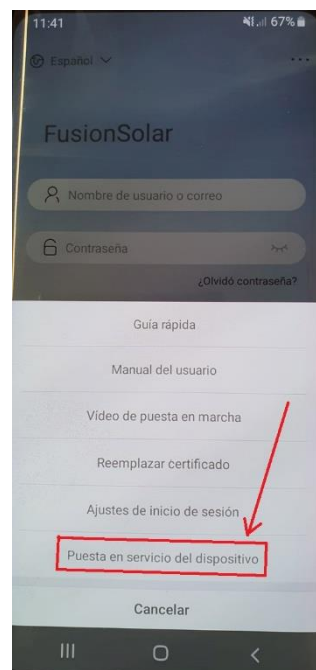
11:41
67%

Español

FusionSolar

Nombre de usuario o correo

Contraseña

¿Olvidó contraseña?

Guía rápida

Manual del usuario

Video de puesta en marcha

Reemplazar certificado

Ajustes de inicio de sesión

Puesta en servicio del dispositivo

Cancelar